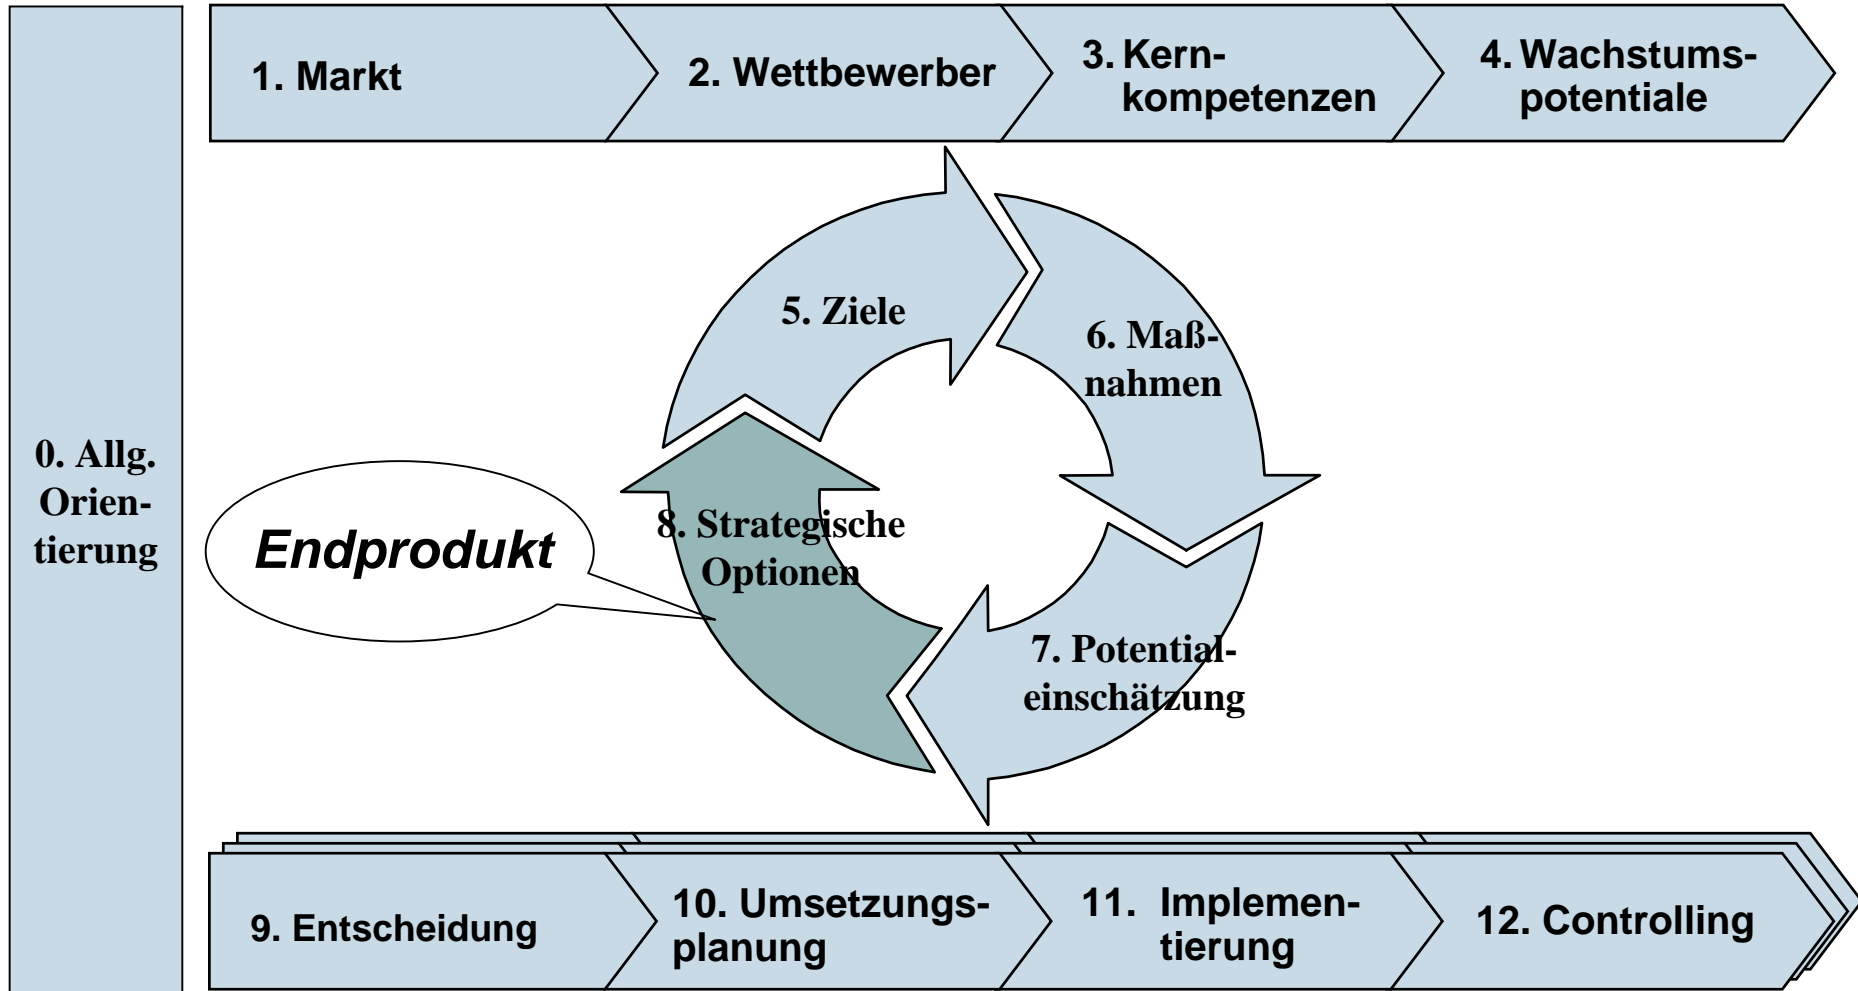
0. Allg. Orientierung

1. Markt

2. Wettbewerber

3. Kernkompetenzen

4. Wachstumspotentiale

5. Ziele

6. Maßnahmen

7. Potentialeinschätzung

8. Strategische Optionen

Endprodukt

9. Entscheidung

10. Umsetzungsplanung

11. Implementierung

12. Controlling